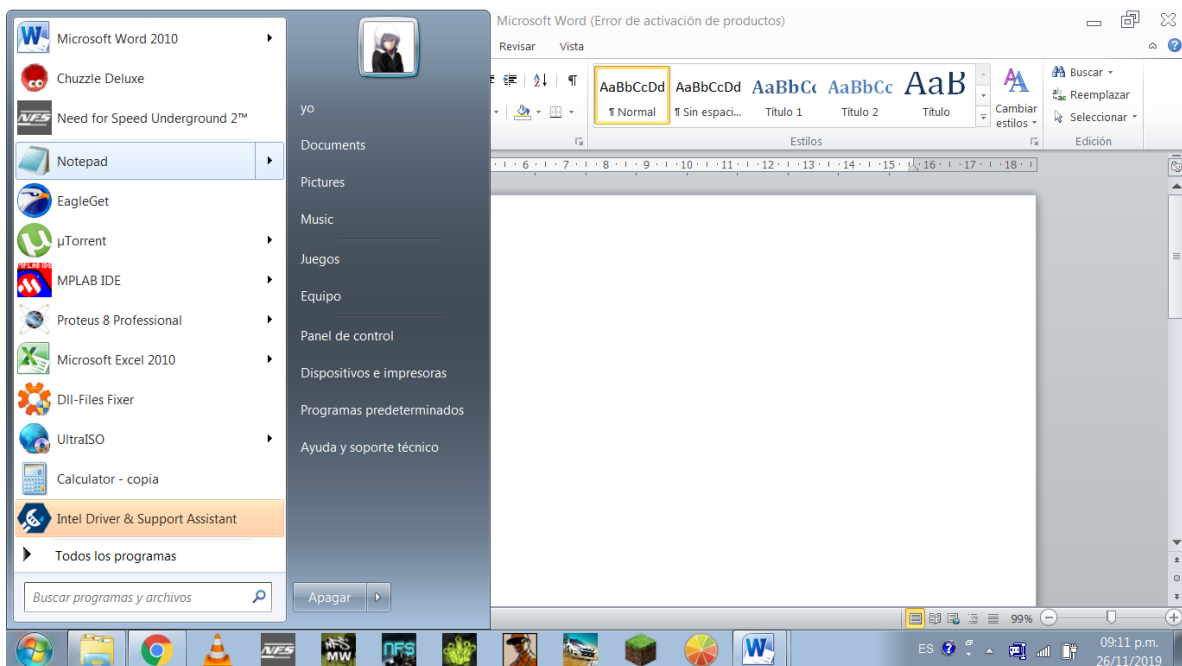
Microsoft Word 2010
Chuzzle Deluxe
Need for Speed Underground 2™
Notepad
EagleGet
µTorrent
MPLAB IDE
Proteus 8 Professional
Microsoft Excel 2010
Dll-Files Fixer
UltraISO
Calculator - copia
Intel Driver & Support Assistant
Todos los programas
Buscar programas y archivos

yo
Documents
Pictures
Music
Juegos
Equipo
Panel de control
Dispositivos e impresoras
Programas predeterminados
Ayuda y soporte técnico
Apagar

Microsoft Word (Error de activación de productos)
Revisar Vista
AaBbCcDd ¶ Normal
AaBbCcDd ¶ Sin espaci...
AaBbCc Título 1
AaBbCc Título 2
AaB Título
Cambiar estilos
Estilos
Buscar
Reemplazar
Seleccionar
Edición
6 · 7 · 8 · 9 · 10 · 11 · 12 · 13 · 14 · 15 · 16 · 17 · 18
99%
ES
09:11 p.m.
26/11/2019